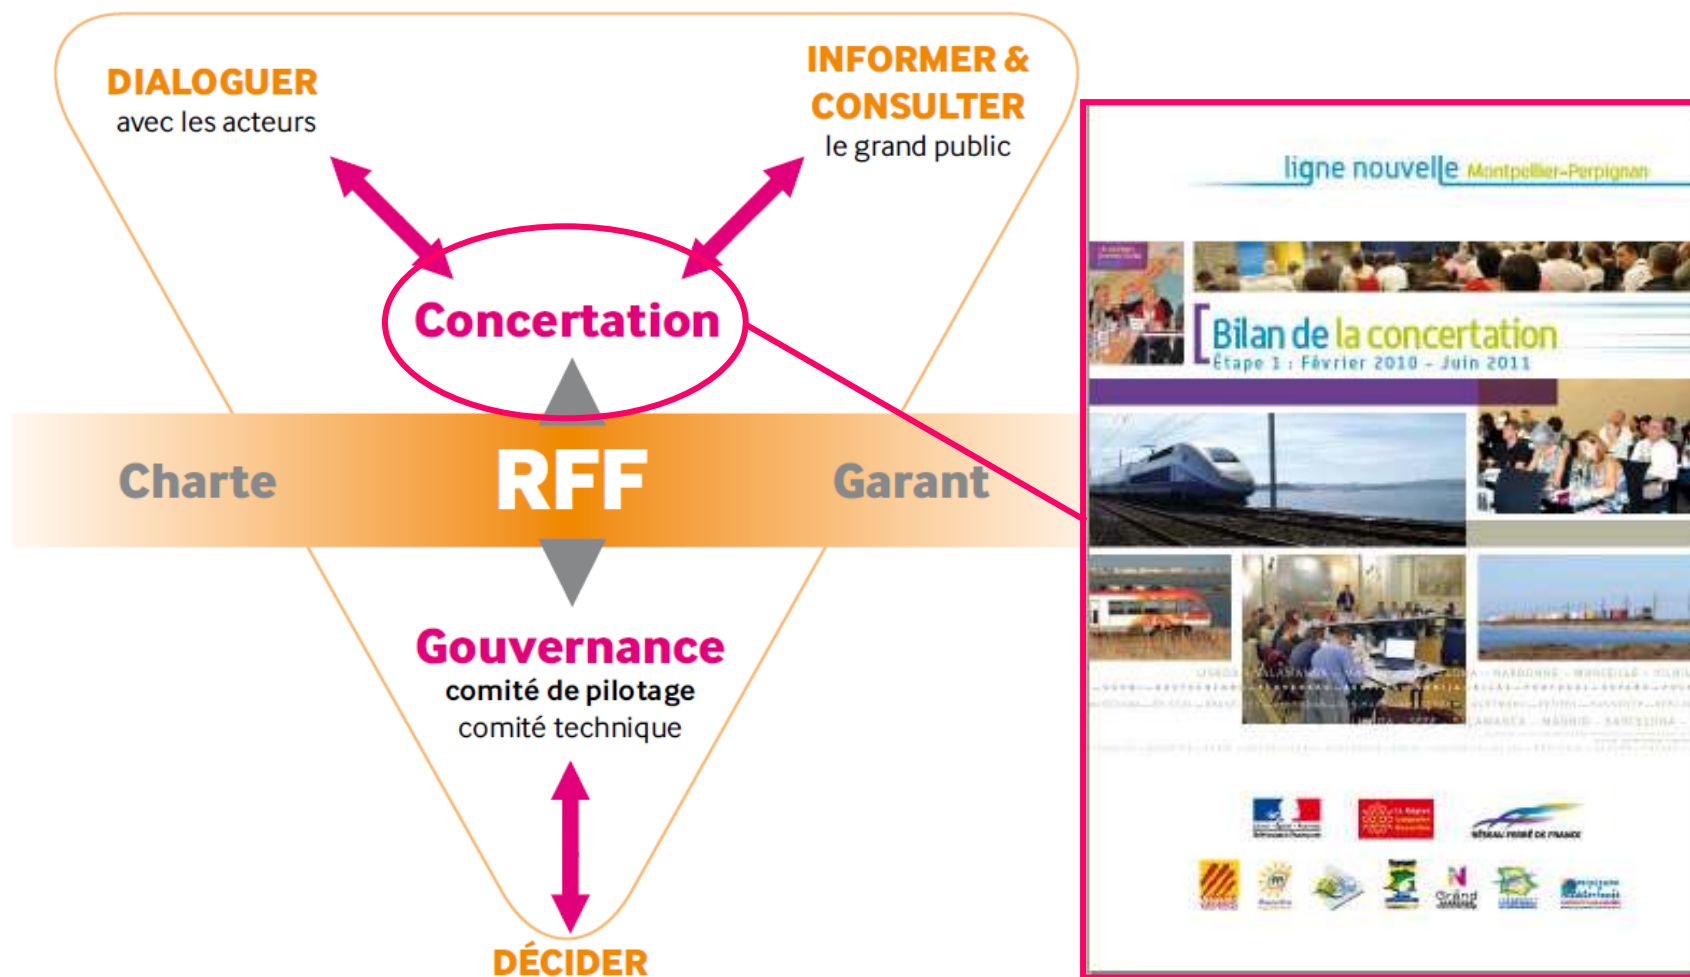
DIALOGUER
avec les acteurs

INFORMER & CONSULTER
le grand public

Concertation

Charte

RFF

Garant

Gouvernance
comité de pilotage
comité technique

DÉCIDER

ligne nouvelle Montpellier-Perpignan

Bilan de la concertation
Étape 1 : Février 2010 - Juin 2011